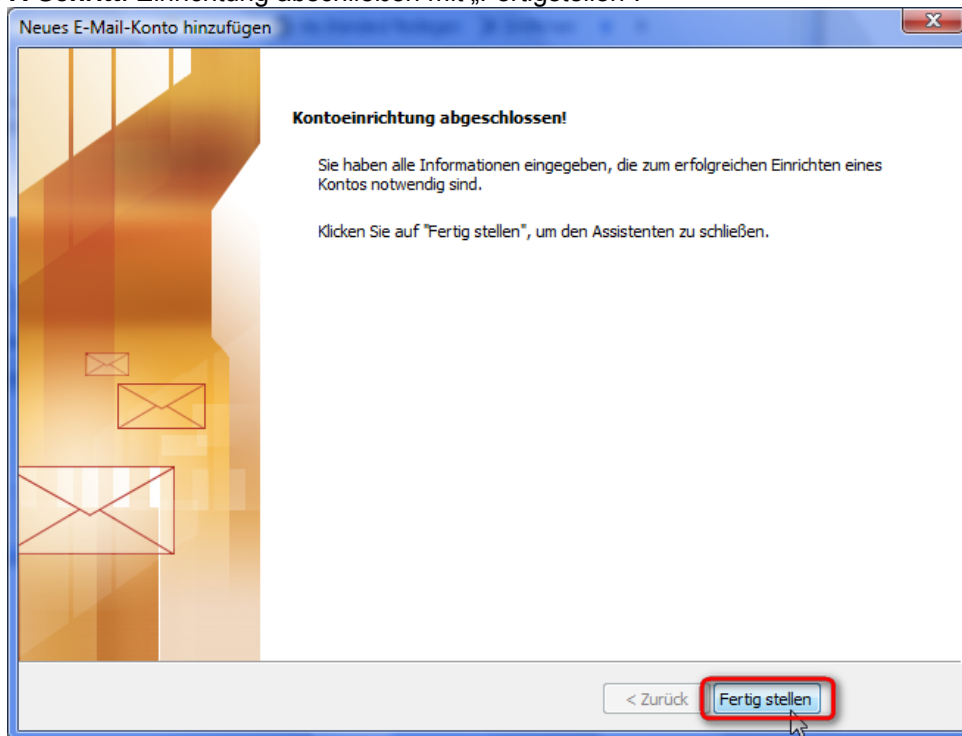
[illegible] Einrichtung abschließen mit „Fertigstellen".

Neues E-Mail-Konto hinzufügen

Kontoeinrichtung abgeschlossen!

Sie haben alle Informationen eingegeben, die zum erfolgreichen Einrichten eines Kontos notwendig sind.

Klicken Sie auf "Fertig stellen", um den Assistenten zu schließen.

< Zurück

Fertig stellen